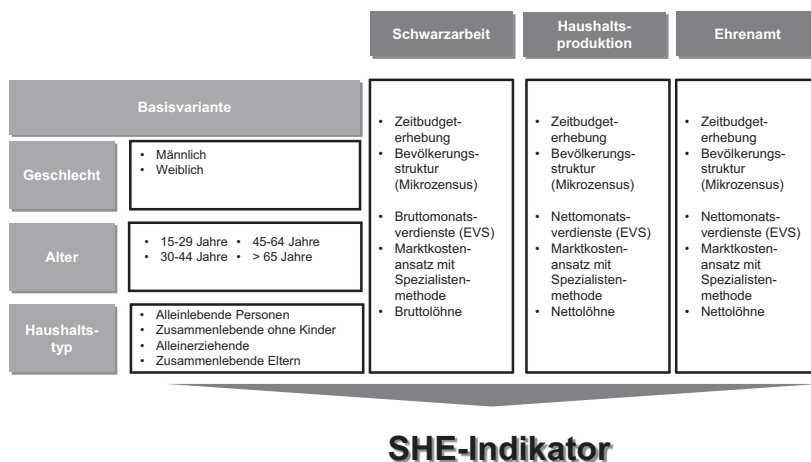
Schwarzarbeit

Haushaltsproduktion

Ehrenamt

Basisvariante

Geschlecht

- Männlich
- Weiblich

Alter

- 15-29 Jahre
- 30-44 Jahre
- 45-64 Jahre
- > 65 Jahre

Haushaltstyp

- Alleinlebende Personen
- Zusammenlebende ohne Kinder
- Alleinerziehende
- Zusammenlebende Eltern

- Zeitbudgeterhebung
- Bevölkerungsstruktur (Mikrozensus)
- Bruttomonatsverdienste (EVS)
- Marktkostenansatz mit Spezialistenmethode
- Bruttolöhne

- Zeitbudgeterhebung
- Bevölkerungsstruktur (Mikrozensus)
- Nettomonatsverdienste (EVS)
- Marktkostenansatz mit Spezialistenmethode
- Nettolöhne

- Zeitbudgeterhebung
- Bevölkerungsstruktur (Mikrozensus)
- Nettomonatsverdienste (EVS)
- Marktkostenansatz mit Spezialistenmethode
- Nettolöhne

SHE-Indikator